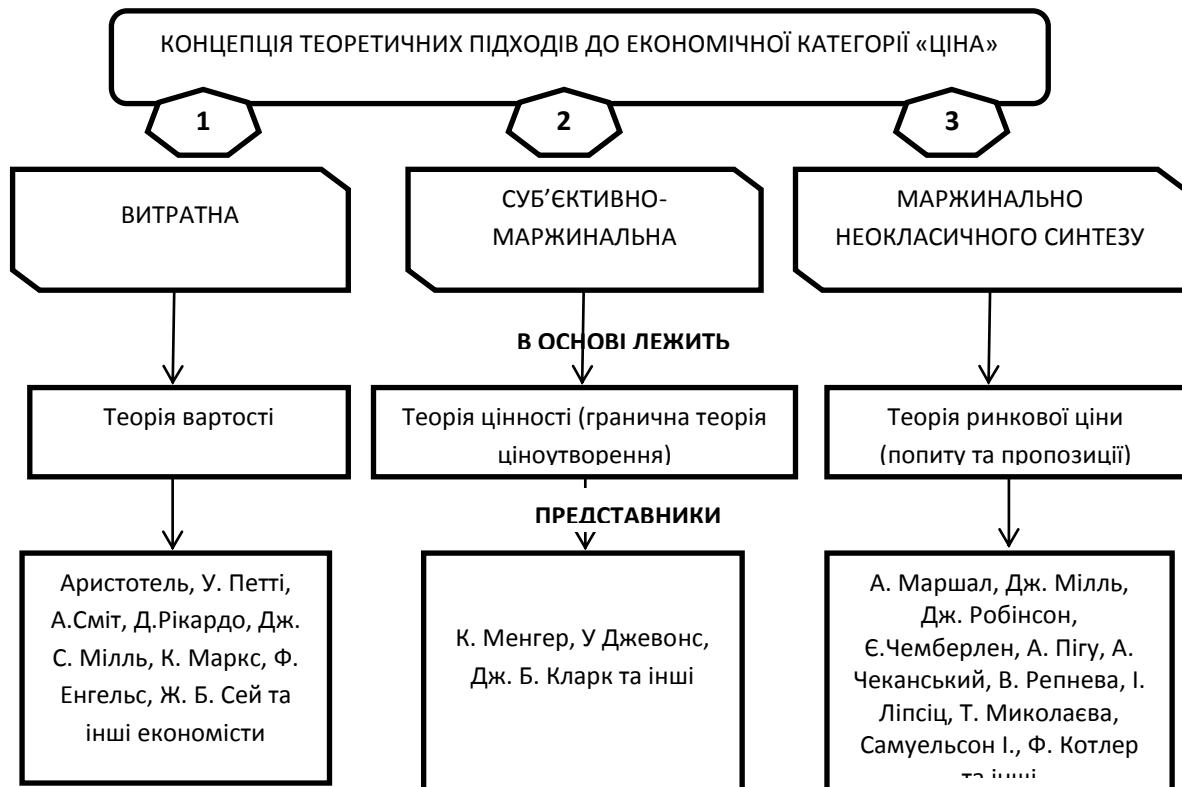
КОНЦЕПЦІЯ ТЕОРЕТИЧНИХ ПІДХОДІВ ДО ЕКОНОМІЧНОЇ КАТЕГОРІЇ «ЦІНА»

1

2

3

ВИТРАТНА

СУБ'ЄКТИВНО-МАРЖИНАЛЬНА

МАРЖИНАЛЬНО НЕОКЛАСИЧНОГО СИНТЕЗУ

В ОСНОВІ ЛЕЖИТЬ

Теорія вартості

Теорія цінності (гранична теорія ціноутворення)

Теорія ринкової ціни (попиту та пропозиції)

ПРЕДСТАВНИКИ

Аристотель, У. Петті, А.Сміт, Д.Рікардо, Дж. С. Мілль, К. Маркс, Ф. Енгельс, Ж. Б. Сей та інші економісти

К. Менгер, У Джевонс, Дж. Б. Кларк та інші

А. Маршал, Дж. Мілль, Дж. Робінсон, Є.Чемберлен, А. Пігу, А. Чеканський, В. Репнева, І. Ліпсіц, Т. Миколаєва, Самуельсон І., Ф. Котлер та інші